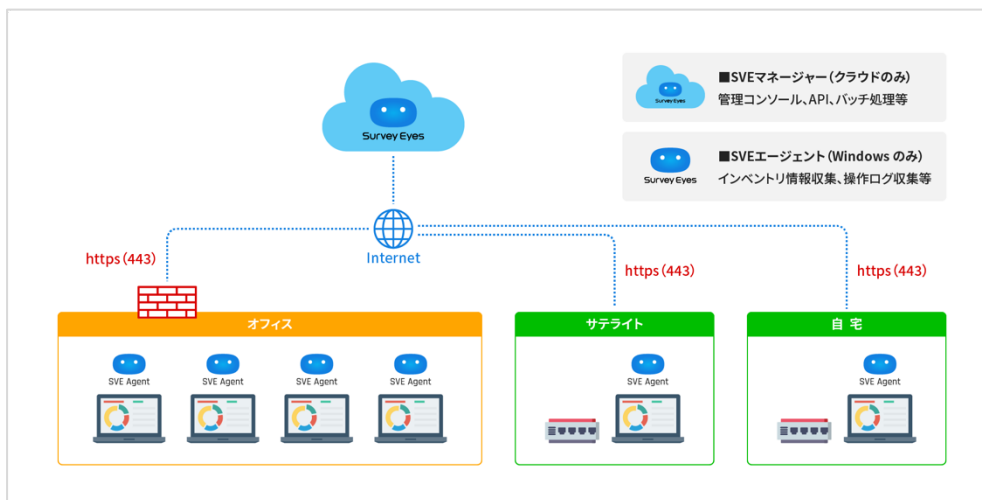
Survey Eyes

Survey Eyes

■SVEマネージャー(クラウドのみ)
管理コンソール、API、バッチ処理等

Survey Eyes

■SVEエージェント(Windows のみ)
インベントリ情報収集、操作ログ収集等

Internet

https (443)

https (443)

https (443)

オフィス

SVE Agent

SVE Agent

SVE Agent

SVE Agent

サテライト

SVE Agent

自 宅

SVE Agent